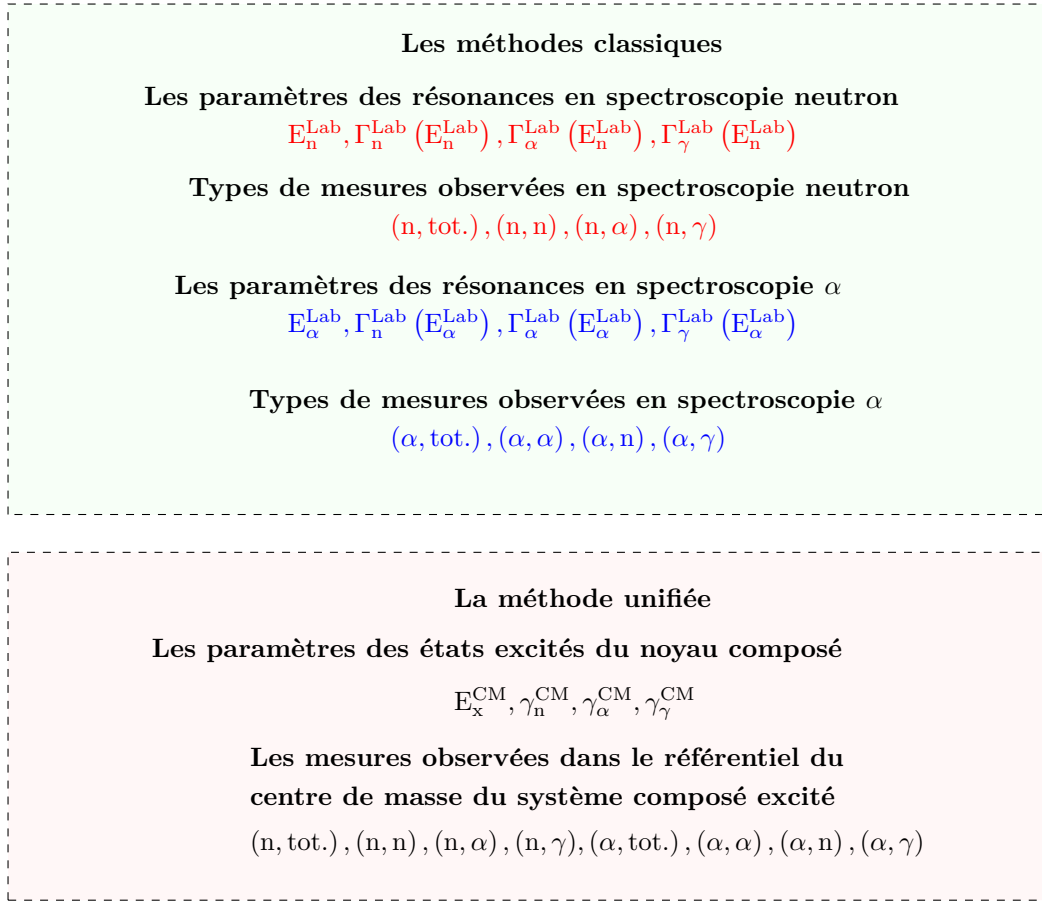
Les méthodes classiques

Les paramètres des résonances en spectroscopie neutron

$\mathrm{E_n^{Lab}}, \Gamma_\mathrm{n}^\mathrm{Lab}\left(\mathrm{E_n^{Lab}}\right), \Gamma_\alpha^\mathrm{Lab}\left(\mathrm{E_n^{Lab}}\right), \Gamma_\gamma^\mathrm{Lab}\left(\mathrm{E_n^{Lab}}\right)$

Types de mesures observées en spectroscopie neutron

$(\mathrm{n}, \mathrm{tot.}), (\mathrm{n}, \mathrm{n}), (\mathrm{n}, \alpha), (\mathrm{n}, \gamma)$

Les paramètres des résonances en spectroscopie $\alpha$

$\mathrm{E}_\alpha^\mathrm{Lab}, \Gamma_\mathrm{n}^\mathrm{Lab}\left(\mathrm{E}_\alpha^\mathrm{Lab}\right), \Gamma_\alpha^\mathrm{Lab}\left(\mathrm{E}_\alpha^\mathrm{Lab}\right), \Gamma_\gamma^\mathrm{Lab}\left(\mathrm{E}_\alpha^\mathrm{Lab}\right)$

Types de mesures observées en spectroscopie $\alpha$

$(\alpha, \mathrm{tot.}), (\alpha, \alpha), (\alpha, \mathrm{n}), (\alpha, \gamma)$

La méthode unifiée

Les paramètres des états excités du noyau composé

$\mathrm{E_x^{CM}}, \gamma_\mathrm{n}^\mathrm{CM}, \gamma_\alpha^\mathrm{CM}, \gamma_\gamma^\mathrm{CM}$

Les mesures observées dans le référentiel du centre de masse du système composé excité

$(\mathrm{n}, \mathrm{tot.}), (\mathrm{n}, \mathrm{n}), (\mathrm{n}, \alpha), (\mathrm{n}, \gamma), (\alpha, \mathrm{tot.}), (\alpha, \alpha), (\alpha, \mathrm{n}), (\alpha, \gamma)$